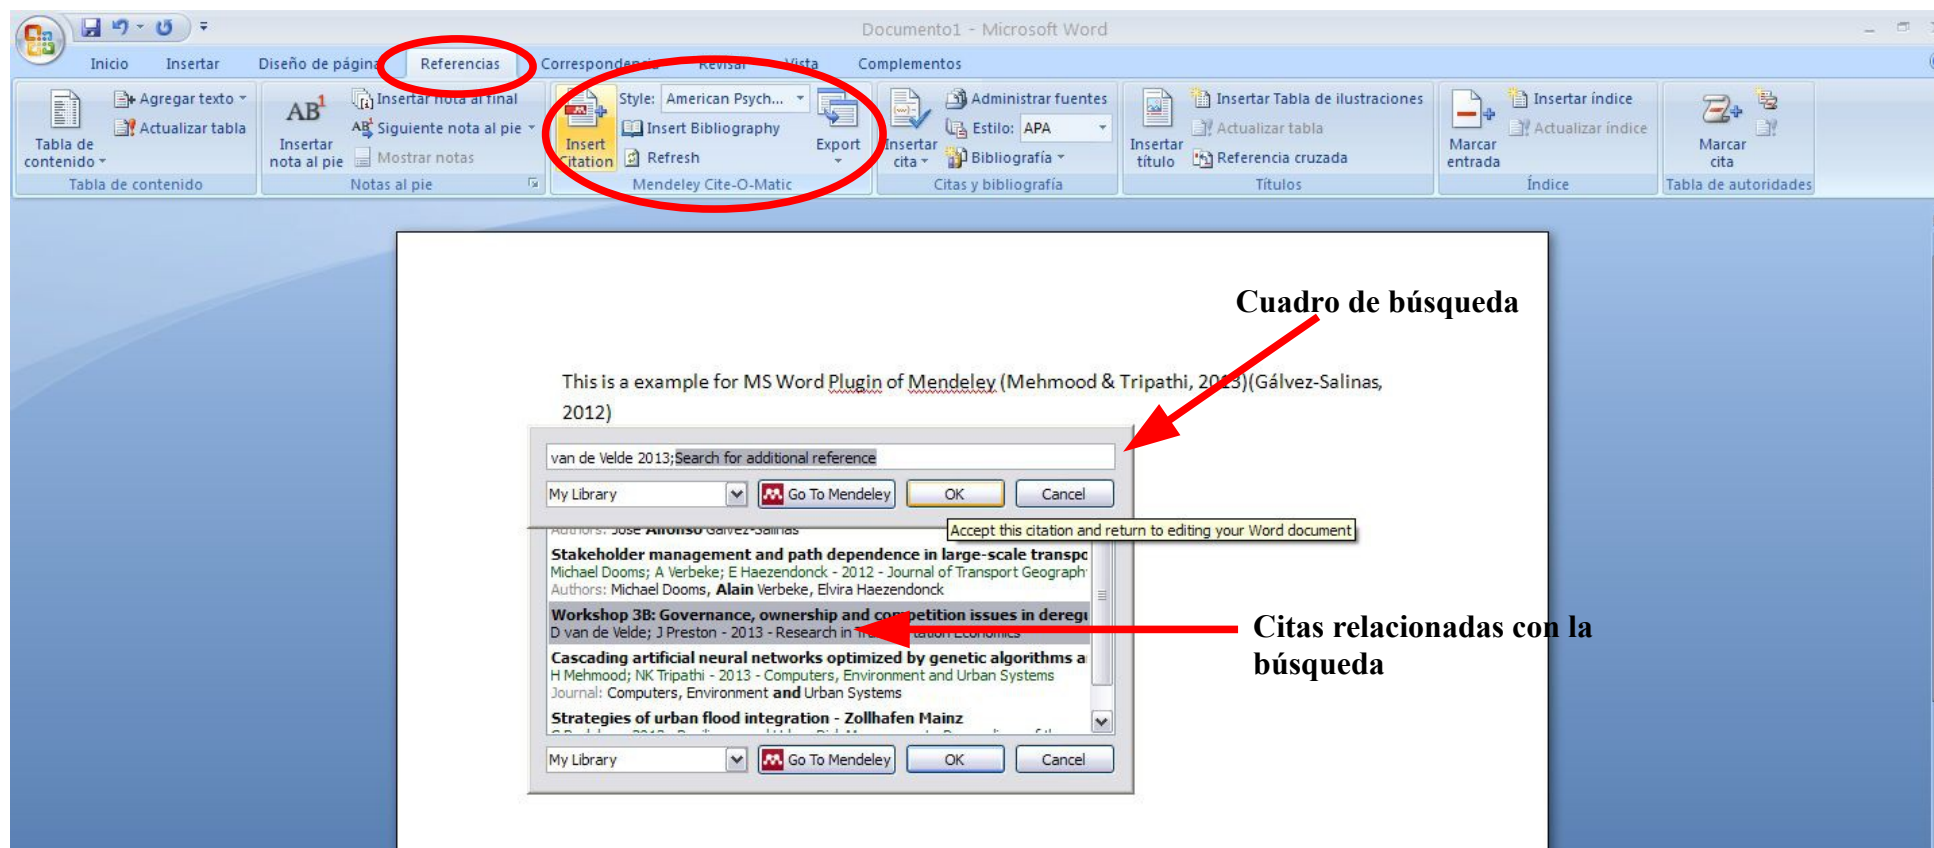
Documento1 - Microsoft Word

Inicio Insertar Diseño de página Referencias Correspondencia Revisar Vista Complementos

Tabla de contenido Agregar texto Actualizar tabla
Tabla de contenido

Insertar nota al pie Insertar nota al final Siguiente nota al pie Mostrar notas
Notas al pie

Insert Citation Style: American Psych... Insert Bibliography Refresh Export
Mendeley Cite-O-Matic

Insertar cita Administrar fuentes Estilo: APA Bibliografía
Citas y bibliografía

Insertar título Insertar Tabla de ilustraciones Actualizar tabla Referencia cruzada
Títulos

Marcar entrada Insertar índice Actualizar índice
Índice

Marcar cita
Tabla de autoridades

Cuadro de búsqueda

This is a example for MS Word Plugin of Mendeley (Mehmood & Tripathi, 2013)(Gálvez-Salinas, 2012)

van de Velde 2013;Search for additional reference

My Library Go To Mendeley OK Cancel

Accept this citation and return to editing your Word document

Authors: José Alfonso Gálvez-Salinas
Stakeholder management and path dependence in large-scale transpo
Michael Dooms; A Verbeke; E Haezendonck - 2012 - Journal of Transport Geograph
Authors: Michael Dooms, Alain Verbeke, Elvira Haezendonck
Workshop 3B: Governance, ownership and competition issues in deregu
D van de Velde; J Preston - 2013 - Research in Transportation Economics
Cascading artificial neural networks optimized by genetic algorithms a
H Mehmood; NK Tripathi - 2013 - Computers, Environment and Urban Systems
Journal: Computers, Environment and Urban Systems
Strategies of urban flood integration - Zollhafen Mainz

My Library Go To Mendeley OK Cancel

Citas relacionadas con la búsqueda